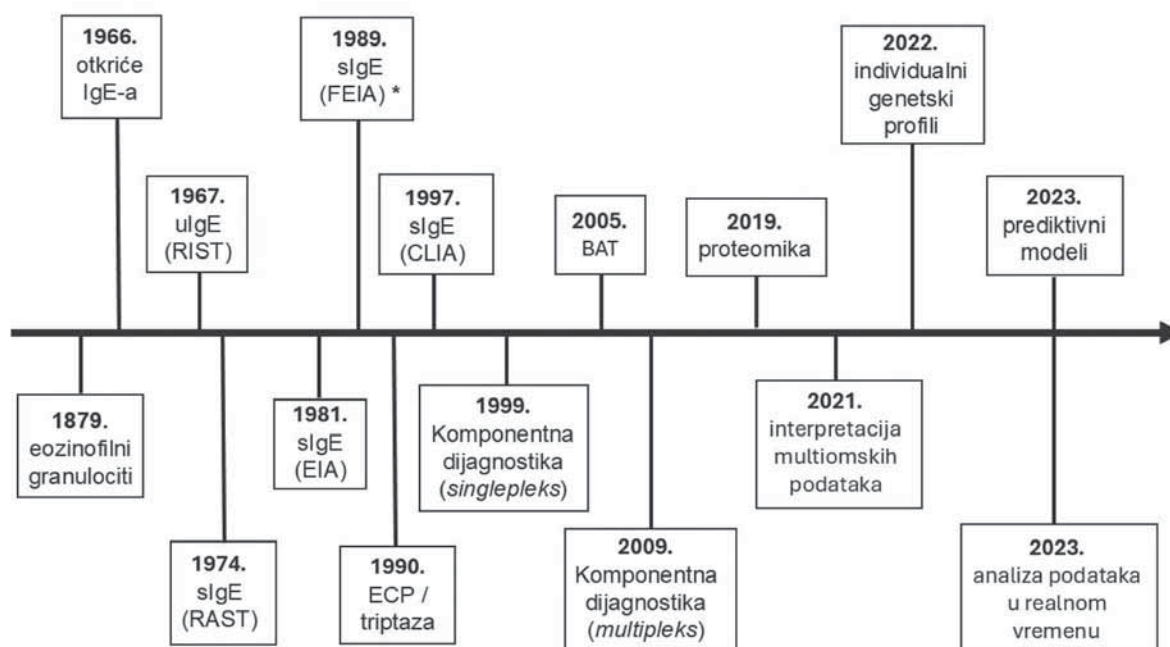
**1966.**
otkriće
IgE-a

**1967.**
uIgE
(RIST)

**1989.**
sIgE
(FEIA) *

**1997.**
sIgE
(CLIA)

**2005.**
BAT

**2019.**
proteomika

**2022.**
individualni
genetski
profili

**2023.**
prediktivni
modeli

**1879.**
eozinofilni
granulociti

**1974.**
sIgE
(RAST)

**1981.**
sIgE
(EIA)

**1990.**
ECP /
triptaza

**1999.**
Komponentna
dijagnostika
(*singlepleks*)

**2009.**
Komponentna
dijagnostika
(*multipleks*)

**2021.**
interpretacija
multiomskih
podataka

**2023.**
analiza podataka
u realnom
vremenu